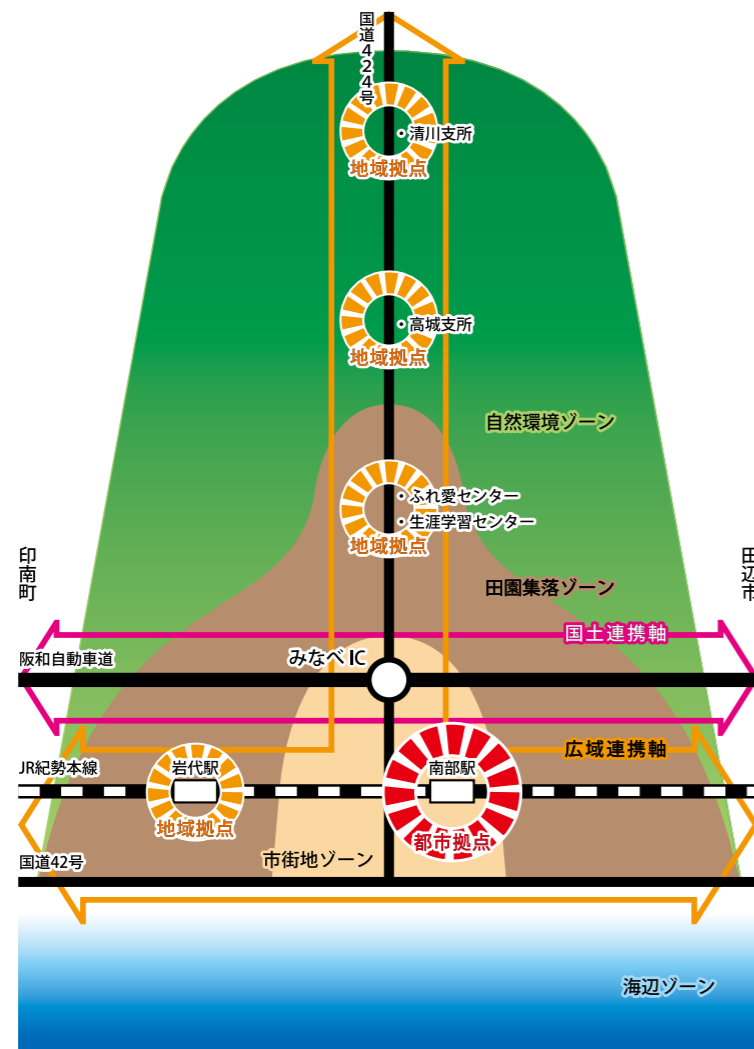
国道424号

・清川支所
地域拠点

・高城支所
地域拠点

自然環境ゾーン

・ふれ愛センター
・生涯学習センター
地域拠点

印南町

田辺市

田園集落ゾーン

国土連携軸

阪和自動車道

みなべIC

広域連携軸

JR紀勢本線

岩代駅
地域拠点

南部駅
都市拠点

国道42号

市街地ゾーン

海辺ゾーン